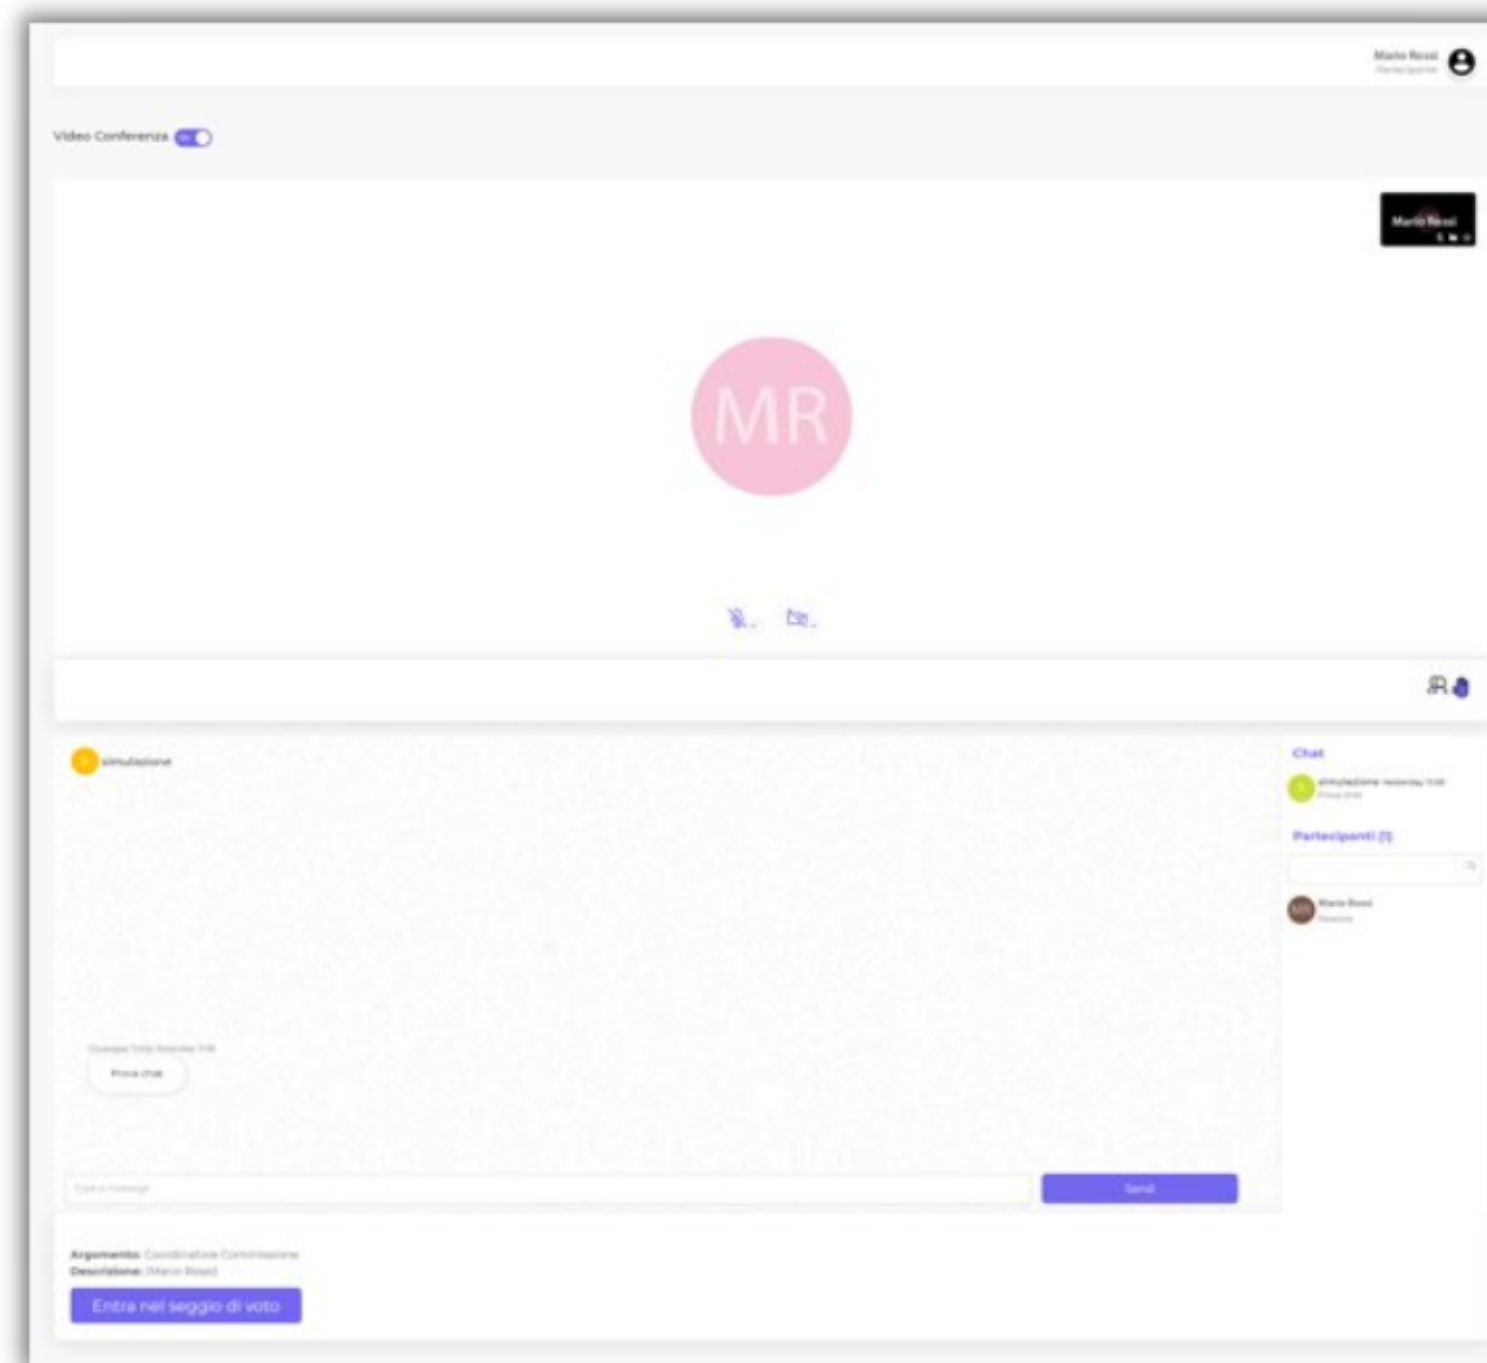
Mario Rossi
Partecipante

Video Conferenza

Mario Rossi

MR

simulazione

Chat

simulazione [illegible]
Prova chat

Partecipanti (1)

Mario Rossi
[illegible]

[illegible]
Prova chat

Type a message

Send

Argomento: Coordinatore Commissione
Descrizione: (Mario Rossi)

Entra nel seggio di voto